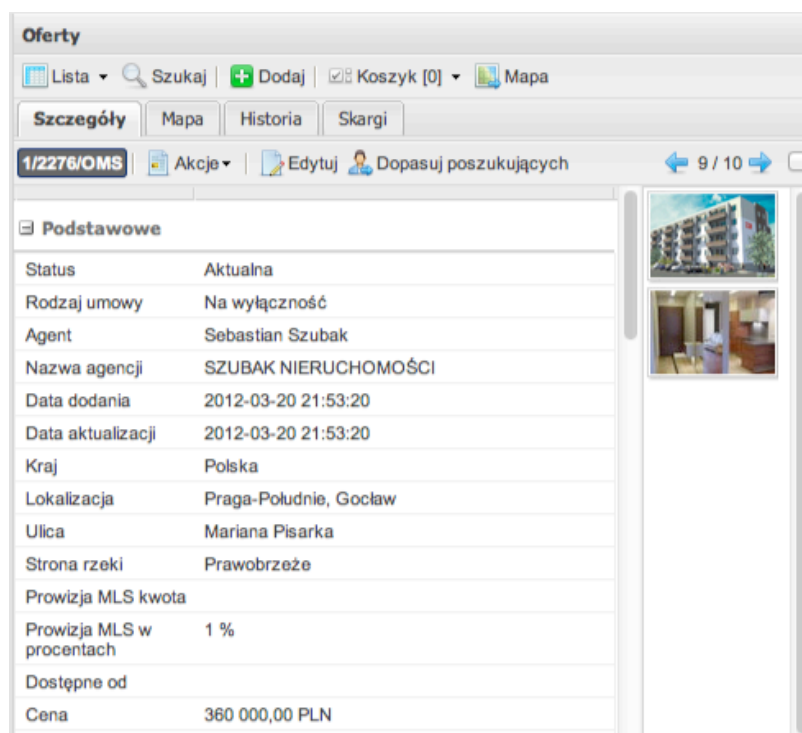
Oferty

Lista ▾ Szukaj | Dodaj | Koszyk [0] ▾ Mapa

Szczegóły | Mapa | Historia | Skargi

1/2276/OMS | Akcje ▾ | Edytuj Dopasuj poszukujących | 9 / 10

Podstawowe

| | |
|---|---|
| Status | Aktualna |
| Rodzaj umowy | Na wyłączność |
| Agent | Sebastian Szubak |
| Nazwa agencji | SZUBAK NIERUCHOMOŚCI |
| Data dodania | 2012-03-20 21:53:20 |
| Data aktualizacji | 2012-03-20 21:53:20 |
| Kraj | Polska |
| Lokalizacja | Praga-Południe, Gocław |
| Ulica | Mariana Pisarka |
| Strona rzeki | Prawobrzeże |
| Prowizja MLS kwota | |
| Prowizja MLS w procentach | 1 % |
| Dostępne od | |
| Cena | 360 000,00 PLN |